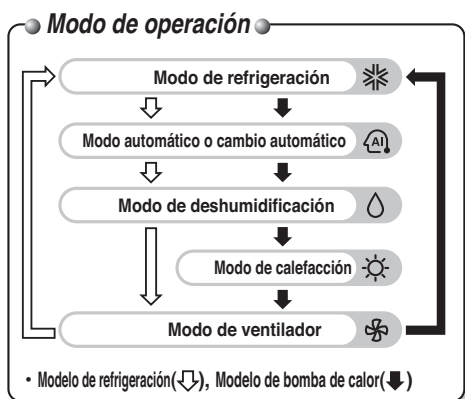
Modo de operación

Modo de refrigeración

Modo automático o cambio automático

A

Modo de deshumidificación

Modo de calefacción

Modo de ventilador

• Modelo de refrigeración(⇩), Modelo de bomba de calor(⬇)